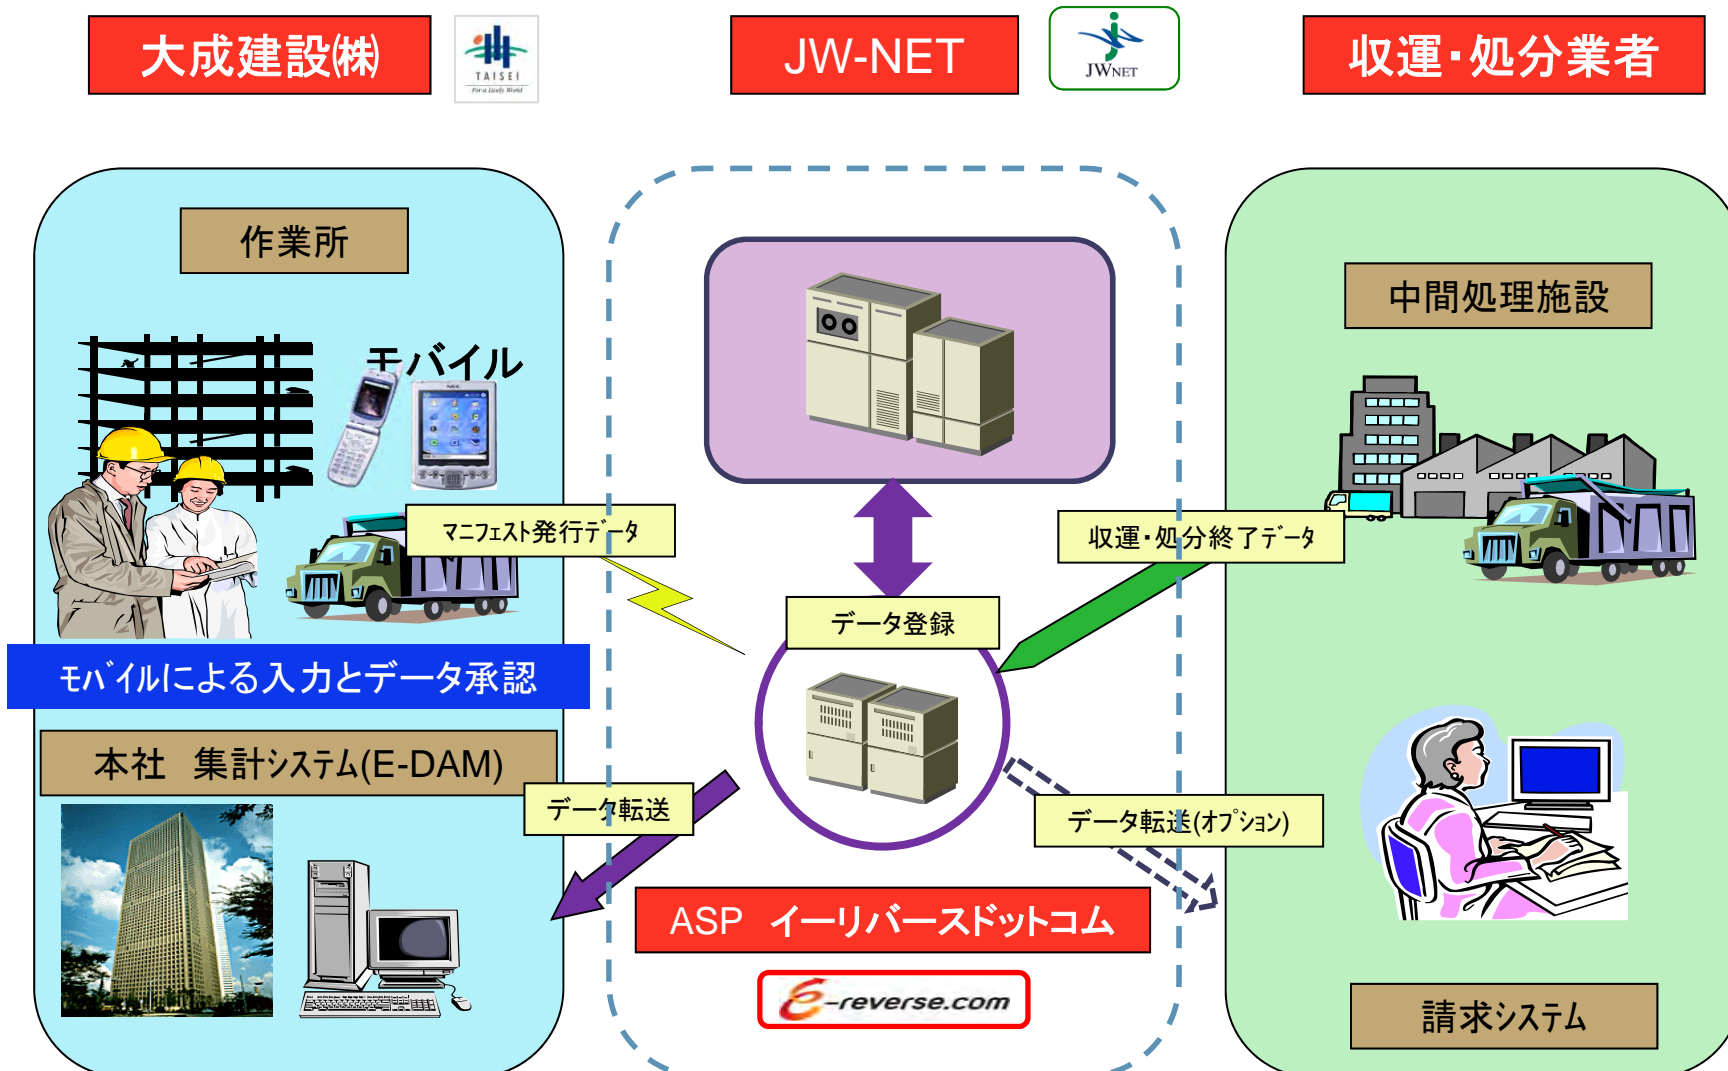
大成建設(株)

TAISEI

JW-NET

JWNET

収運・処分業者

作業所

モバイル

マニフェスト発行データ

モバイルによる入力とデータ承認

本社　集計システム(E-DAM)

データ登録

データ転送

収運・処分終了データ

中間処理施設

データ転送(オプション)

ASP　イーリバースドットコム

e-reverse.com

請求システム